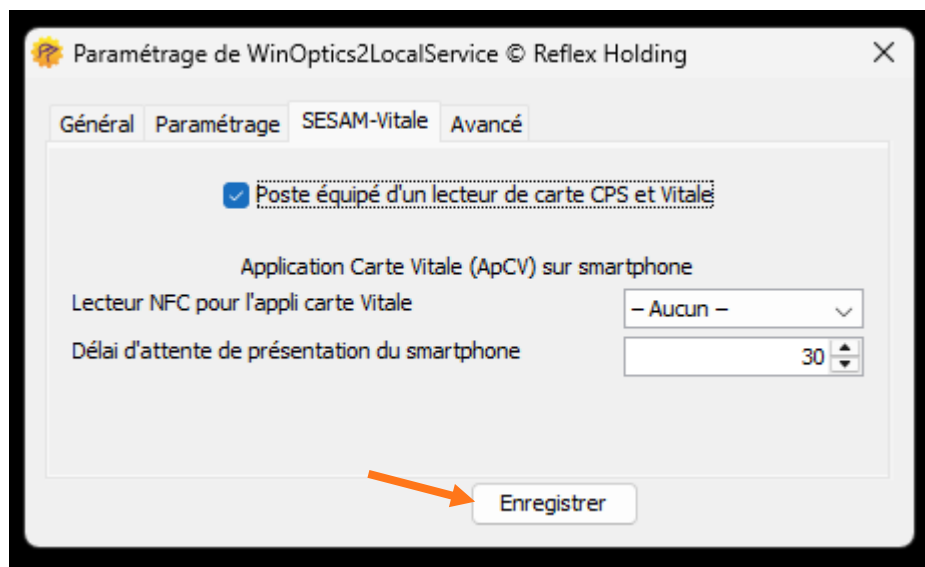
Paramétrage de WinOptics2LocalService © Reflex Holding

Général | Paramétrage | SESAM-Vitale | Avancé

Poste équipé d'un lecteur de carte CPS et Vitale

Application Carte Vitale (ApCV) sur smartphone

Lecteur NFC pour l'appli carte Vitale
– Aucun –

Délai d'attente de présentation du smartphone
30

Enregistrer